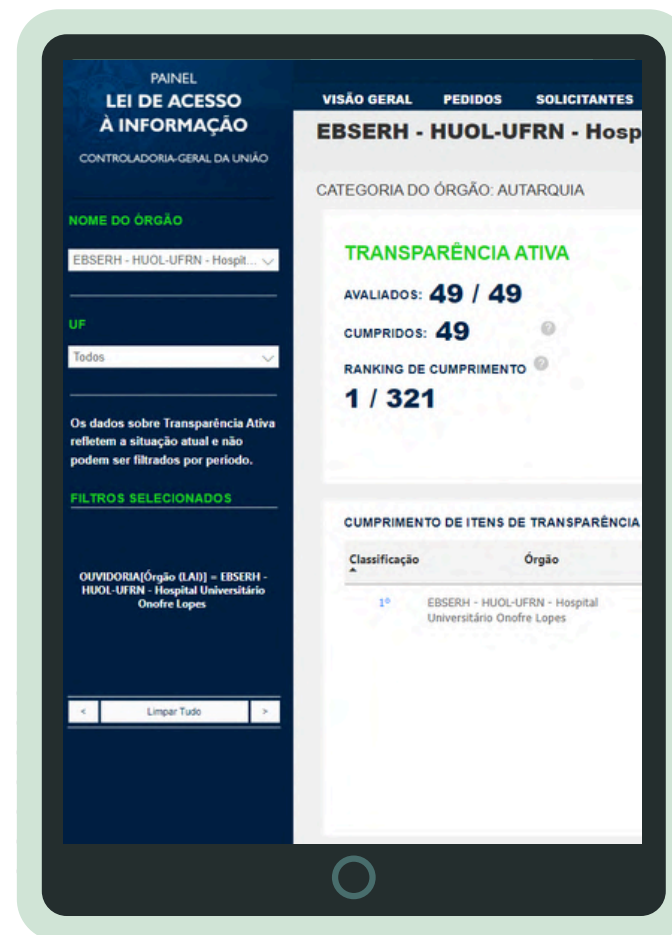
PAINEL
LEI DE ACESSO
À INFORMAÇÃO
CONTROLADORIA-GERAL DA UNIÃO

NOME DO ÓRGÃO
EBSERH - HUOL-UFRN - Hospit...

UF
Todos

Os dados sobre Transparência Ativa refletem a situação atual e não podem ser filtrados por período.

FILTROS SELECIONADOS

OUVIDORIA[Órgão (LAI)] = EBSERH - HUOL-UFRN - Hospital Universitário Onofre Lopes

<
Limpar Tudo
>

VISÃO GERAL PEDIDOS SOLICITANTES

EBSERH - HUOL-UFRN - Hosp

CATEGORIA DO ÓRGÃO: AUTARQUIA

TRANSPARÊNCIA ATIVA
AVALIADOS: 49 / 49
CUMPRIDOS: 49
RANKING DE CUMPRIMENTO
1 / 321

CUMPRIMENTO DE ITENS DE TRANSPARÊNCIA

| Classificação | Órgão |
|---|---|
| 1º | EBSERH - HUOL-UFRN - Hospital Universitário Onofre Lopes |